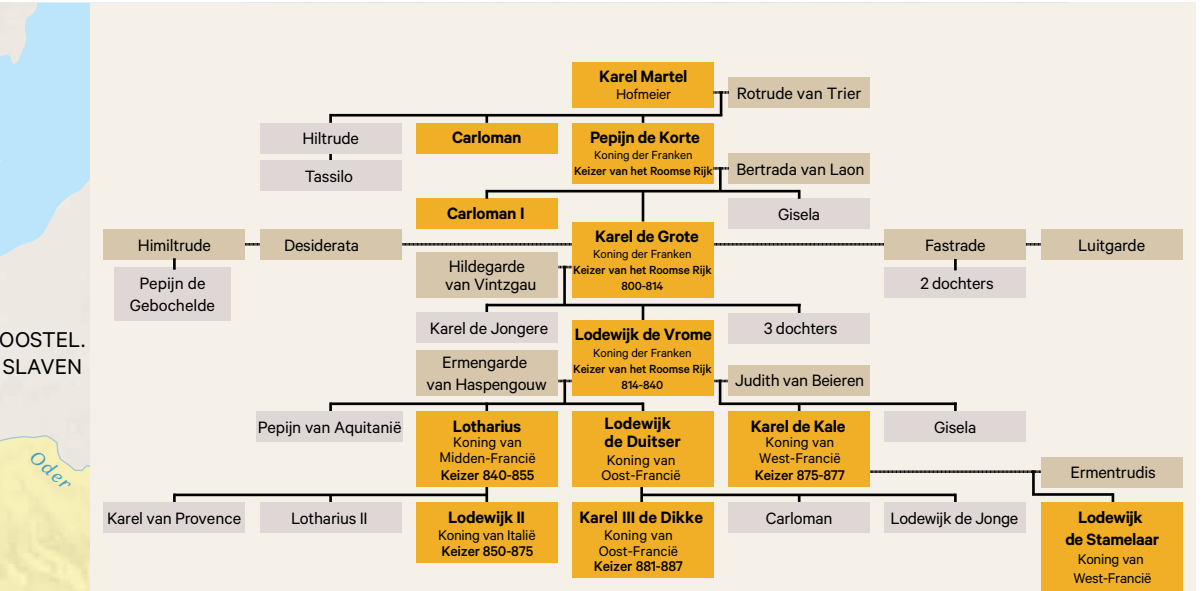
OOSTEL.
SLAVEN

Oder

Karel Martel
Hofmeier

Rotrude van Trier

Hiltrude

Tassilo

Carloman

Pepijn de Korte
Koning der Franken
Keizer van het Roomse Rijk

Bertrada van Laon

Carloman I

Gisela

Himiltrude

Pepijn de Gebochelde

Desiderata

Karel de Grote
Koning der Franken
Keizer van het Roomse Rijk
800-814

Fastrade

Luitgarde

2 dochters

Hildegarde van Vintzgau

Karel de Jongere

Lodewijk de Vrome
Koning der Franken
Keizer van het Roomse Rijk
814-840

3 dochters

Ermengarde van Haspengouw

Judith van Beieren

Pepijn van Aquitanië

Lotharius
Koning van Midden-Francië
Keizer 840-855

Lodewijk de Duitser
Koning van Oost-Francië

Karel de Kale
Koning van West-Francië
Keizer 875-877

Gisela

Ermentrudis

Karel van Provence

Lotharius II

Lodewijk II
Koning van Italië
Keizer 850-875

Karel III de Dikke
Koning van Oost-Francië
Keizer 881-887

Carloman

Lodewijk de Jonge

Lodewijk de Stamelaar
Koning van West-Francië